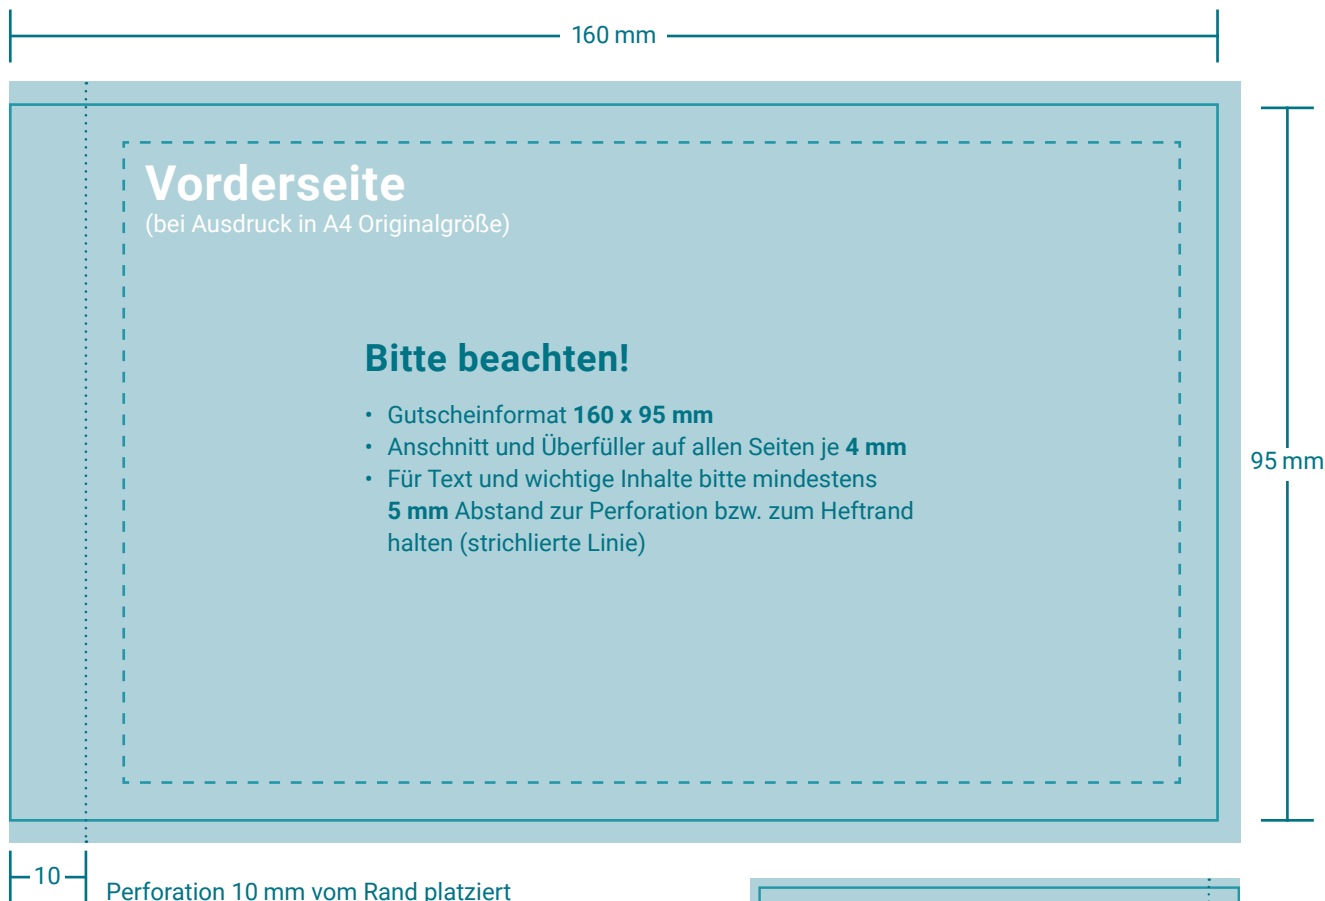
160 mm

Vorderseite
(bei Ausdruck in A4 Originalgröße)

Bitte beachten!

• Gutscheinformat **160 x 95 mm**
• Anschnitt und Überfüller auf allen Seiten je **4 mm**
• Für Text und wichtige Inhalte bitte mindestens **5 mm** Abstand zur Perforation bzw. zum Heftrand halten (strichlierte Linie)

95 mm

10

Perforation 10 mm vom Rand platziert